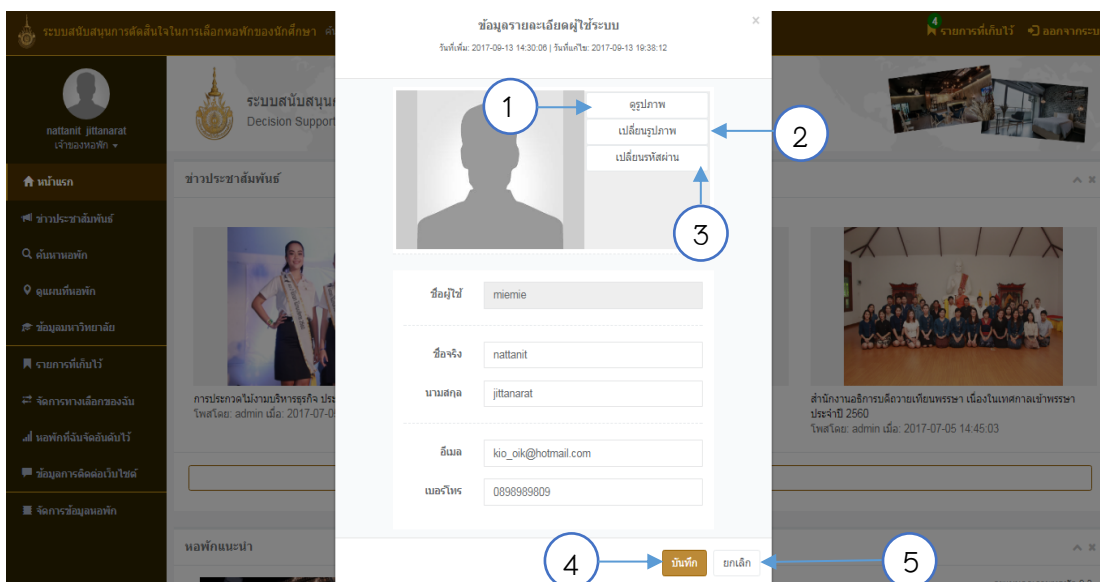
ระบบสนับสนุนการตัดสินใจในการเลือกหอพักของนักศึกษา

4 รายการที่เก็บไว้ ออกจากระบ

nattanit jittanarat
เจ้าของหอพัก

หน้าแรก
ข่าวประชาสัมพันธ์
ค้นหาหอพัก
ดูแผนที่หอพัก
ข้อมูลมหาวิทยาลัย
รายการที่เก็บไว้
จัดการทางเลือกของฉัน
หอพักที่ฉันจัดอันดับไว้
ข้อมูลการติดต่อเว็บไซต์
จัดการข้อมูลหอพัก

ระบบสนับสนุน
Decision Support

ข่าวประชาสัมพันธ์

การประกวดไม่งามบริหารธุรกิจ ประ
โพสโดย: admin เมื่อ: 2017-07-0

สำนักงานอธิการบดีถวายเทียนพรรษา เนื่องในเทศกาลเข้าพรรษา ประจำปี 2560
โพสโดย: admin เมื่อ: 2017-07-05 14:45:03

หอพักแนะนำ

ข้อมูลรายละเอียดผู้ใช้ระบบ
วันที่เพิ่ม: 2017-09-13 14:30:06 | วันที่แก้ไข: 2017-09-13 19:38:12

ดูรูปภาพ
เปลี่ยนรูปภาพ
เปลี่ยนรหัสผ่าน

1
2
3

ชื่อผู้ใช้ miemie

ชื่อจริง nattanit
นามสกุล jittanarat

อีเมล kio_oik@hotmail.com
เบอร์โทร 0898989809

บันทึก
ยกเลิก

4
5